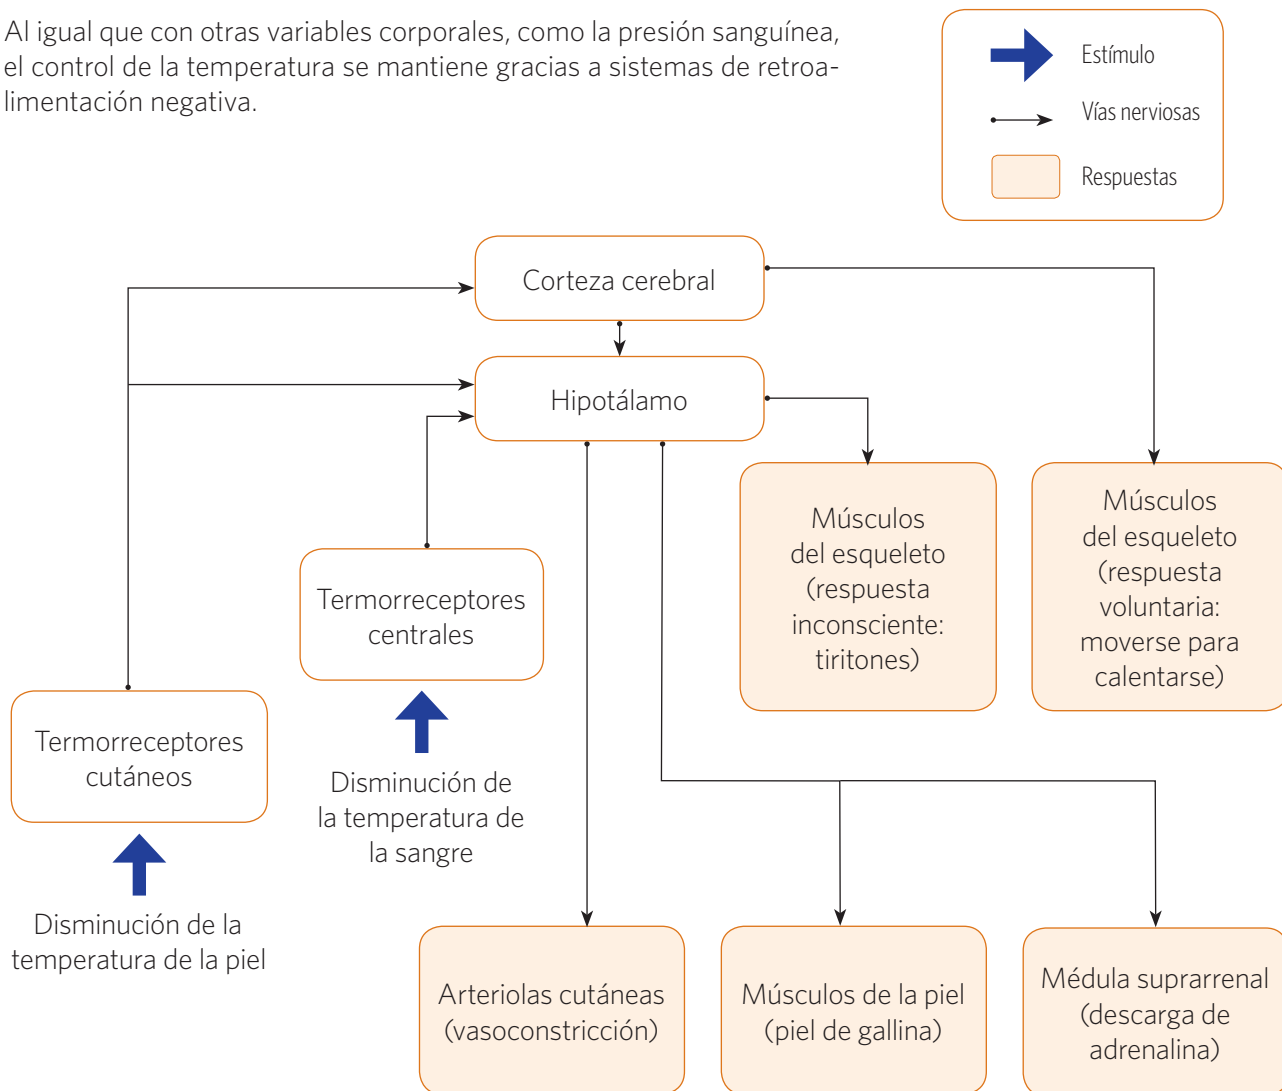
Al igual que con otras variables corporales, como la presión sanguínea, el control de la temperatura se mantiene gracias a sistemas de retroalimentación negativa.

Estímulo
Vías nerviosas
Respuestas

Corteza cerebral

Hipotálamo

Músculos del esqueleto (respuesta inconsciente: tiritones)

Músculos del esqueleto (respuesta voluntaria: moverse para calentarse)

Termorreceptores centrales

Disminución de la temperatura de la sangre

Termorreceptores cutáneos

Disminución de la temperatura de la piel

Arteriolas cutáneas (vasoconstricción)

Músculos de la piel (piel de gallina)

Médula suprarrenal (descarga de adrenalina)